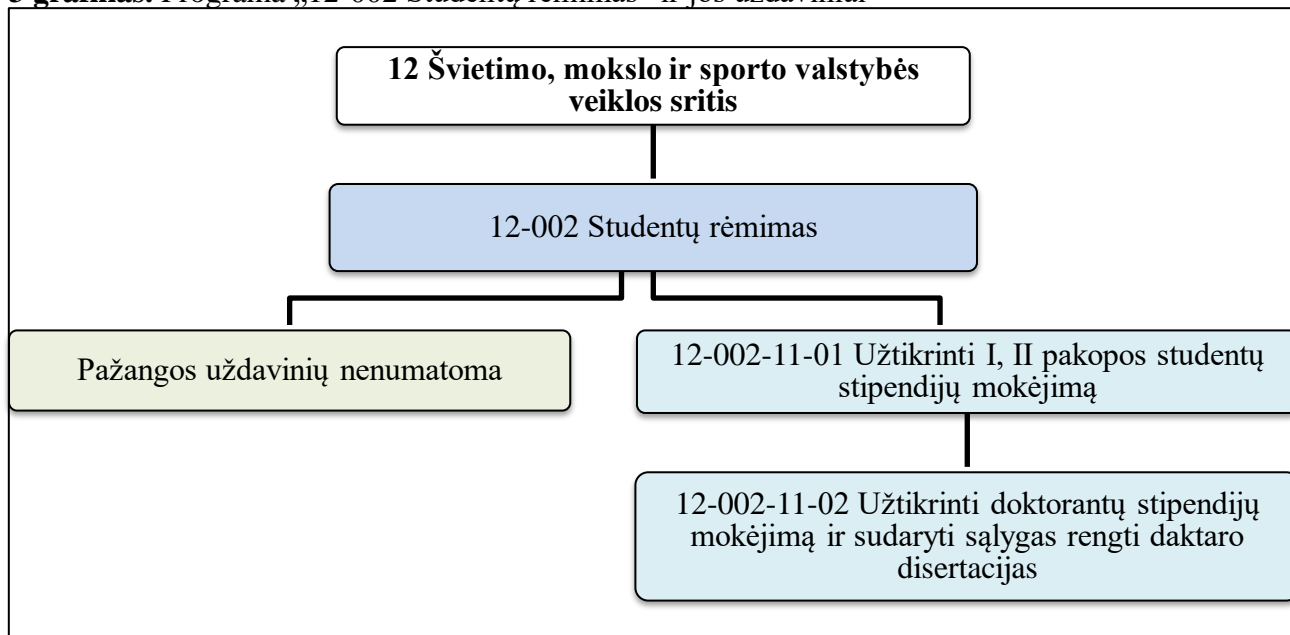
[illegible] grafikas. Programa „12-002 Studentų rėmimas“ ir jos uždaviniai

12 Švietimo, mokslo ir sporto valstybės veiklos sritis

12-002 Studentų rėmimas

Pažangos uždavinių nenumatoma

12-002-11-01 Užtikrinti I, II pakopos studentų stipendijų mokėjimą

12-002-11-02 Užtikrinti doktorantų stipendijų mokėjimą ir sudaryti sąlygas rengti daktaro disertacijas